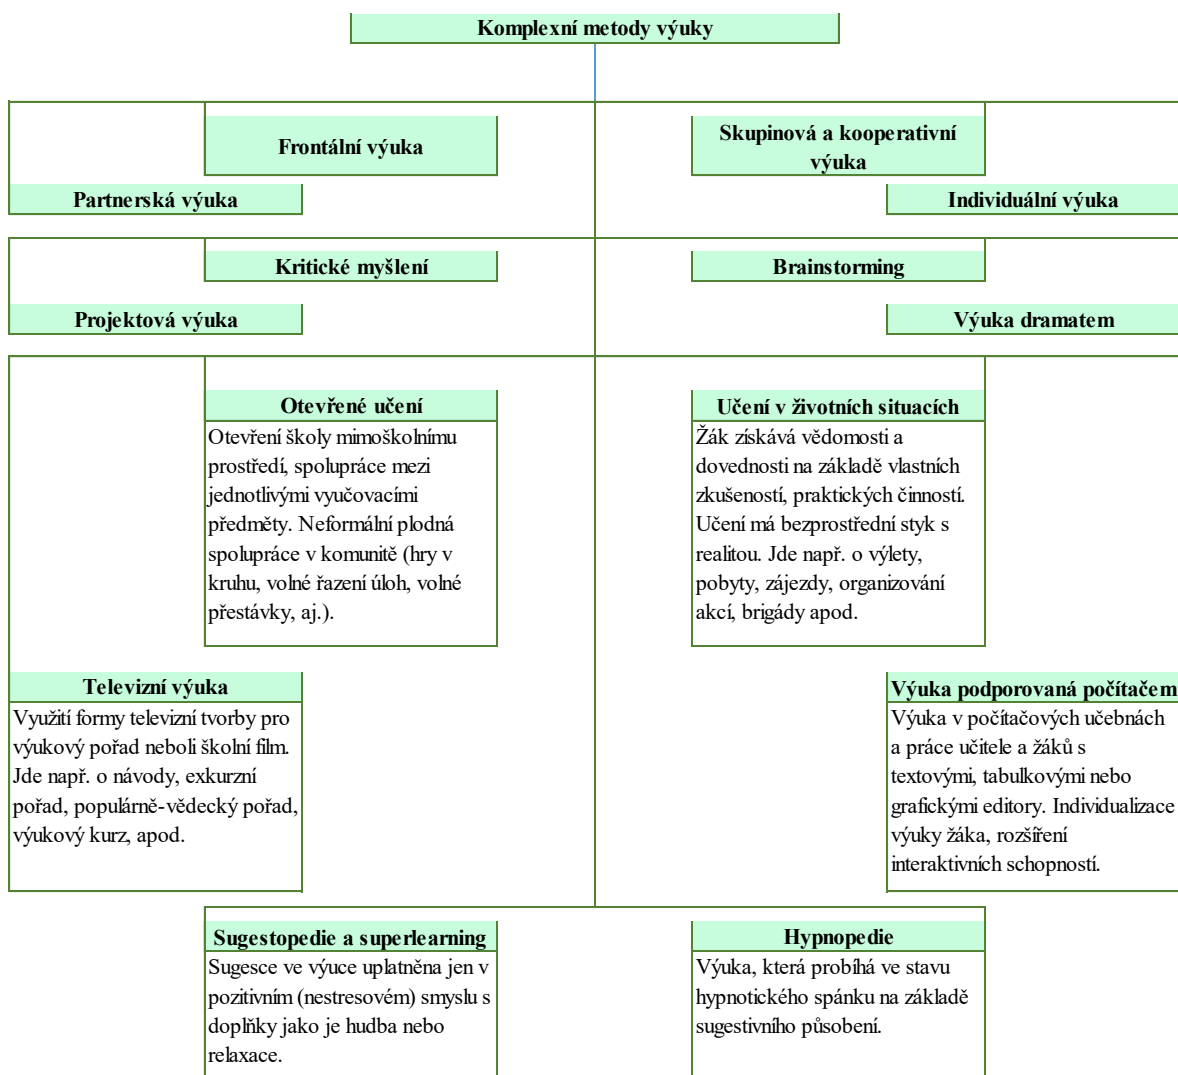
Komplexní metody výuky

Frontální výuka

Skupinová a kooperativní výuka

Partnerská výuka

Individuální výuka

Kritické myšlení

Brainstorming

Projektová výuka

Výuka dramatem

Otevřené učení
Otevření školy mimoškolnímu prostředí, spolupráce mezi jednotlivými vyučovacími předměty. Neformální plodná spolupráce v komunitě (hry v kruhu, volné řazení úloh, volné přestávky, aj.).

Učení v životních situacích
Žák získává vědomosti a dovednosti na základě vlastních zkušeností, praktických činností. Učení má bezprostřední styk s realitou. Jde např. o výlety, pobyty, zájezdy, organizování akcí, brigády apod.

Televizní výuka
Využití formy televizní tvorby pro výukový pořad neboli školní film. Jde např. o návody, exkurzní pořad, populárně-vědecký pořad, výukový kurz, apod.

Výuka podporovaná počítačem
Výuka v počítačových učebnách a práce učitele a žáků s textovými, tabulkovými nebo grafickými editory. Individualizace výuky žáka, rozšíření interaktivních schopností.

Sugestopedie a superlearning
Sugesce ve výuce uplatněna jen v pozitivním (nestresovém) smyslu s doplňky jako je hudba nebo relaxace.

Hypnopedie
Výuka, která probíhá ve stavu hypnotického spánku na základě sugestivního působení.